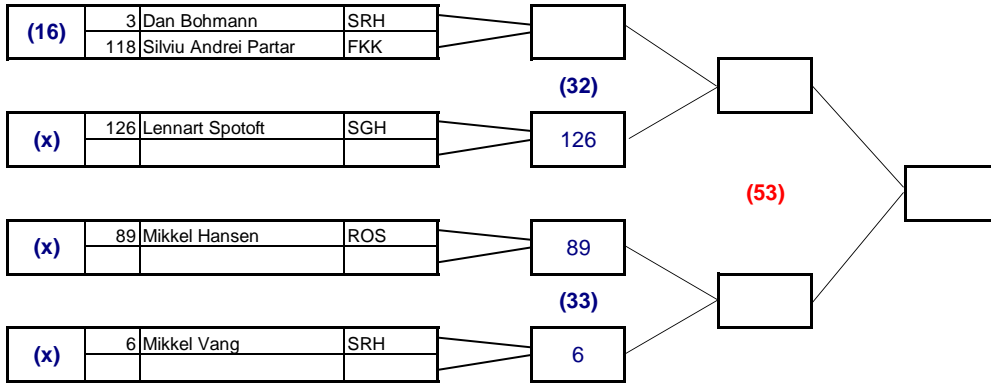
| (16) | 3 | Dan Bohmann | SRH |
|---|---|---|---|
| | 118 | Silviu Andrei Partar | FKK |

(32)

| (x) | 126 | Lennart Spotoft | SGH |
|---|---|---|---|
| | | | |

126

(53)

| (x) | 89 | Mikkel Hansen | ROS |
|---|---|---|---|
| | | | |

89

(33)

| (x) | 6 | Mikkel Vang | SRH |
|---|---|---|---|
| | | | |

6